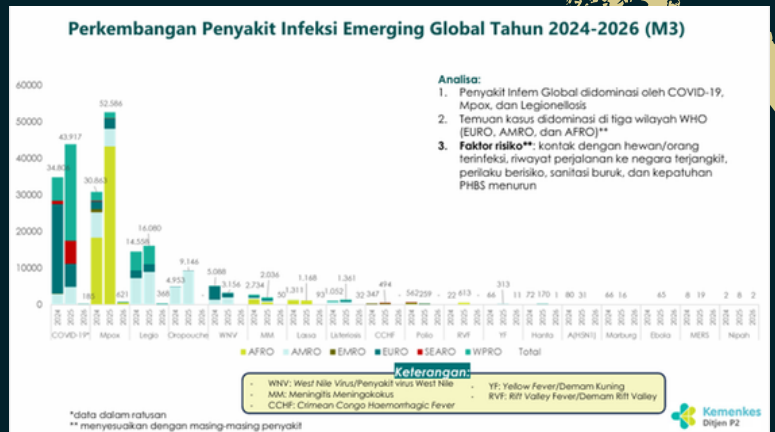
Perkembangan Penyakit Infeksi Emerging Global Tahun 2024-2026 (M3)

Analisa:
1. Penyakit Infem Global didominasi oleh COVID-19, Mpox, dan Legionellosis
2. Temuan kasus didominasi di tiga wilayah WHO (EURO, AMRO, dan AFRO)**
3. Faktor risiko**: kontak dengan hewan/orang terinfeksi, riwayat perjalanan ke negara terjangkit, perilaku berisiko, sanitasi buruk, dan kepatuhan PHBS menurun

60000
50000
40000
30000
20000
10000
0

34.803
43.917
185
30.863
52.586
621
14.558
16.080
368
4.953
9.146
5.088
3.156
2.734
2.036
50
1.311
1.168
93
1.052
1.361
32
347
494
562
259
22
613
66
313
11
72
170
1
80
31
46
16
65
8
19
2
8
2

2024 2025 2026 (repeated per disease)

COVID-19 Mpox Legio Dropouche WNV MM Lassa Listeriosis CCHF Polio RVF YF Hanta A(H5N1) Marburg Ebola MERS Nipah

AFRO AMRO EMRO EURO SEARO WPRO Total

Keterangan:
WNV: West Nile Virus/Penyakit virus West Nile
MM: Meningitis Meningokokus
CCHF: Crimean Congo Haemorrhagic Fever
YF: Yellow Fever/Demam Kuning
RVF: Rift Valley Fever/Demam Rift Valley

*data dalam ratusan
** menyesuaikan dengan masing-masing penyakit

Kemenkes
Ditjen P2